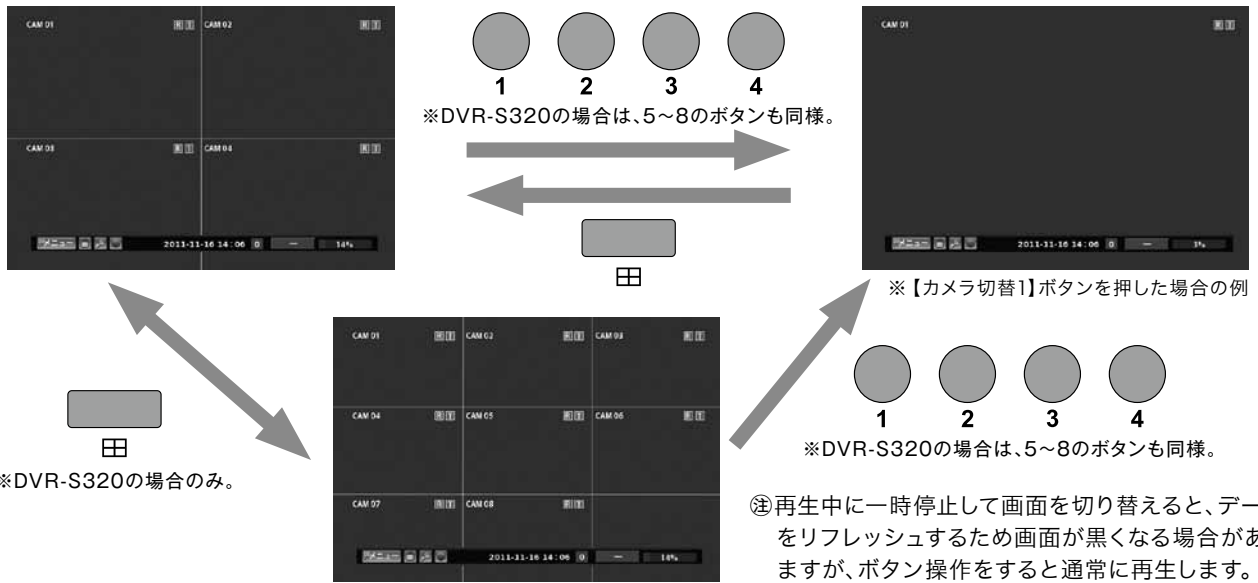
CAM 01
CAM 02
CAM 03
CAM 04
メニュー
2011-11-16 14:06
14%

1 2 3 4
※DVR-S320の場合は、5~8のボタンも同様。

⊞

CAM 01
メニュー
2011-11-16 14:06
1%
※【カメラ切替1】ボタンを押した場合の例

⊞
※DVR-S320の場合のみ。

CAM 01
CAM 02
CAM 03
CAM 04
CAM 05
CAM 06
CAM 07
CAM 08
メニュー
2011-11-16 14:06
14%

1 2 3 4
※DVR-S320の場合は、5~8のボタンも同様。

㊟再生中に一時停止して画面を切り替えると、デー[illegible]をリフレッシュするため画面が黒くなる場合があ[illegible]ますが、ボタン操作をすると通常に再生します。